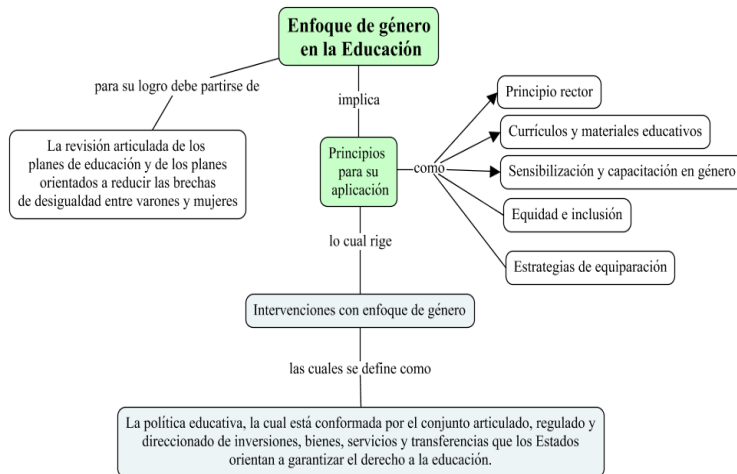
Enfoque de género en la Educación

para su logro debe partirse de

La revisión articulada de los planes de educación y de los planes orientados a reducir las brechas de desigualdad entre varones y mujeres

implica

Principios para su aplicación

como

Principio rector

Currículos y materiales educativos

Sensibilización y capacitación en género

Equidad e inclusión

Estrategias de equiparación

lo cual rige

Intervenciones con enfoque de género

las cuales se define como

La política educativa, la cual está conformada por el conjunto articulado, regulado y direccionado de inversiones, bienes, servicios y transferencias que los Estados orientan a garantizar el derecho a la educación.